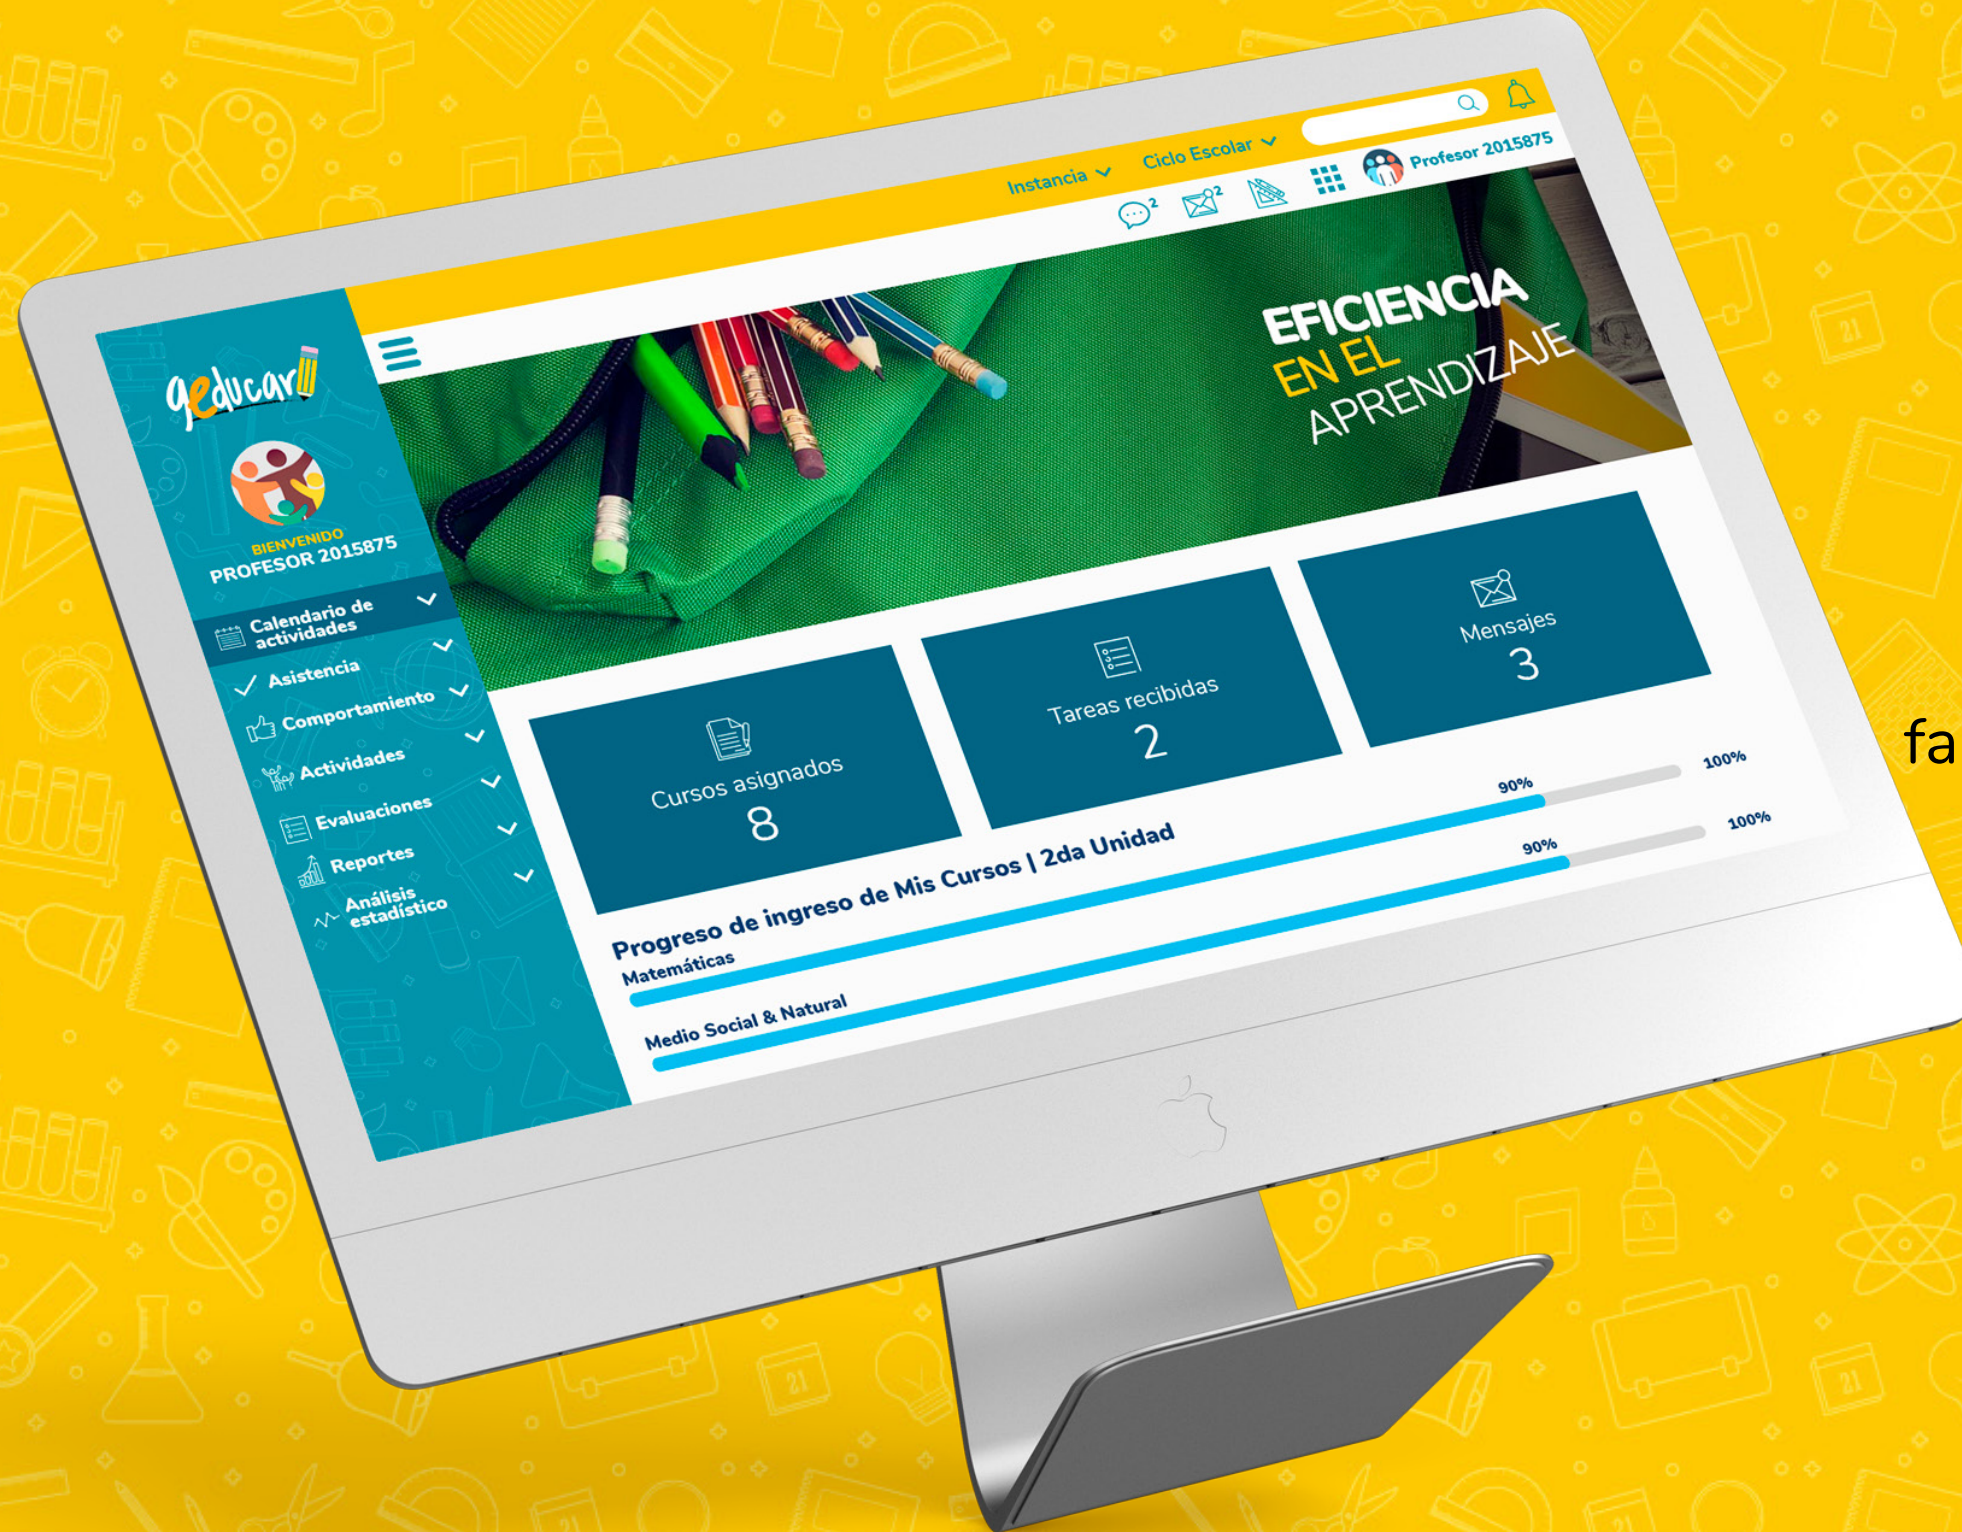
Instancia Ciclo Escolar

Profesor 2015875

2 2

geducar

BIENVENIDO
PROFESOR 2015875

Calendario de actividades
Asistencia
Comportamiento
Actividades
Evaluaciones
Reportes
Análisis estadístico

EFICIENCIA
EN EL
APRENDIZAJE

Cursos asignados
8

Tareas recibidas
2

Mensajes
3

Progreso de ingreso de Mis Cursos | 2da Unidad

Matemáticas
90%
100%

Medio Social & Natural
90%
100%

fa